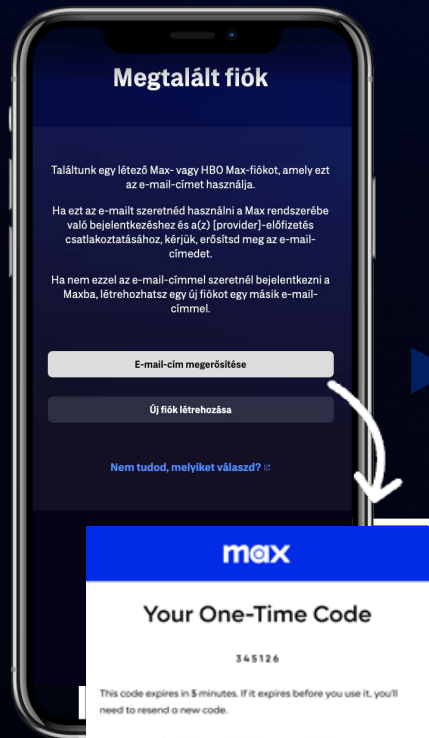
Megtalált fiók

Találtunk egy létező Max- vagy HBO Max-fiókot, amely ezt az e-mail-címet használja.

Ha ezt az e-mailt szeretnéd használni a Max rendszerébe való bejelentkezéshez és a(z) [provider]-előfizetés csatlakoztatásához, kérjük, erősítsd meg az e-mail-címedet.

Ha nem ezzel az e-mail-címmel szeretnél bejelentkezni a Maxba, létrehozhatsz egy új fiókot egy másik e-mail-címmel.

E-mail-cím megerősítése

Új fiók létrehozása

Nem tudod, melyiket válaszd?

max

Your One-Time Code

345126

This code expires in 5 minutes. If it expires before you use it, you'll need to resend a new code.